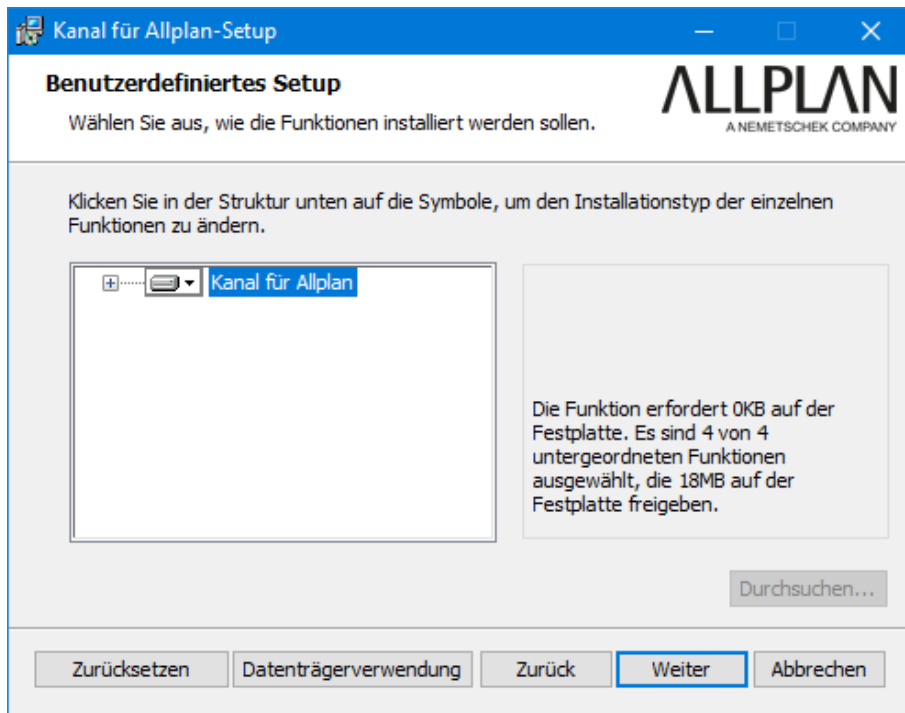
Kanal für Allplan-Setup

Benutzerdefiniertes Setup

Wählen Sie aus, wie die Funktionen installiert werden sollen.

ALLPLAN
A NEMETSCHEK COMPANY

Klicken Sie in der Struktur unten auf die Symbole, um den Installationstyp der einzelnen Funktionen zu ändern.

Kanal für Allplan

Die Funktion erfordert 0KB auf der Festplatte. Es sind 4 von 4 untergeordneten Funktionen ausgewählt, die 18MB auf der Festplatte freigeben.

Durchsuchen...

Zurücksetzen | Datenträgerverwendung | Zurück | Weiter | Abbrechen